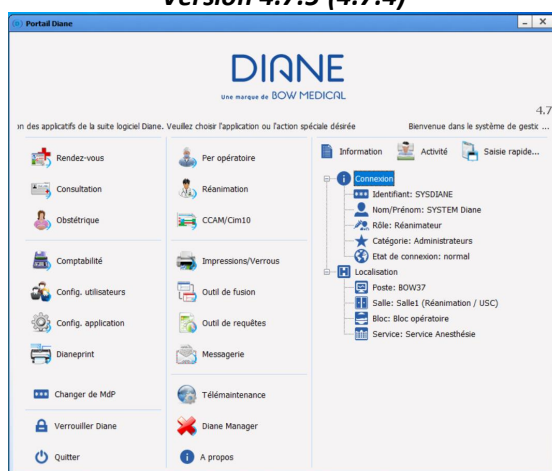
Version 4.7.5 (4.7.4)

Portail Diane

DIANE
Une marque de BOW MEDICAL

4.7

on des applicatifs de la suite logiciel Diane. Veuillez choisir l'application ou l'action spéciale désirée

Bienvenue dans le système de gestic...

Rendez-vous
Consultation
Obstétrique
Comptabilité
Config. utilisateurs
Config. application
Dianeprint
Changer de MdP
Verrouiller Diane
Quitter

Per opératoire
Réanimation
CCAM/Cim10
Impressions/Verrous
Outil de fusion
Outil de requêtes
Messagerie
Télémaintenance
Diane Manager
A propos

Information
Activité
Saisie rapide...

Connexion
Identifiant: SYSDIANE
Nom/Prénom: SYSTEM Diane
Rôle: Réanimateur
Catégorie: Administrateurs
Etat de connexion: normal
Localisation
Poste: BOW37
Salle: Salle1 (Réanimation / USC)
Bloc: Bloc opératoire
Service: Service Anesthésie